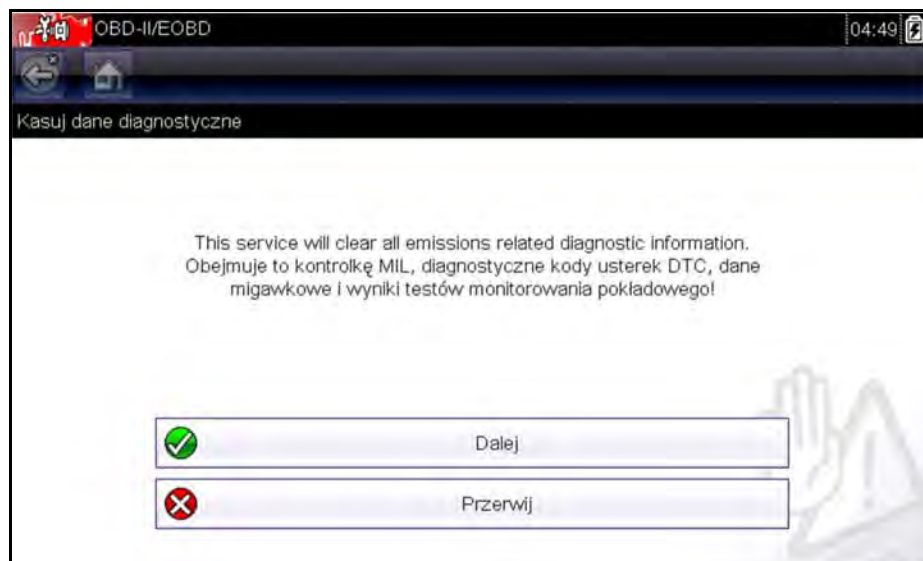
OBD-II/EOBD

04:49

Kasuj dane diagnostyczne

This service will clear all emissions related diagnostic information. Obejmuje to kontrolkę MIL, diagnostyczne kody usterek DTC, dane migawkowe i wyniki testów monitorowania pokładowego!

Dalej

Przerwij